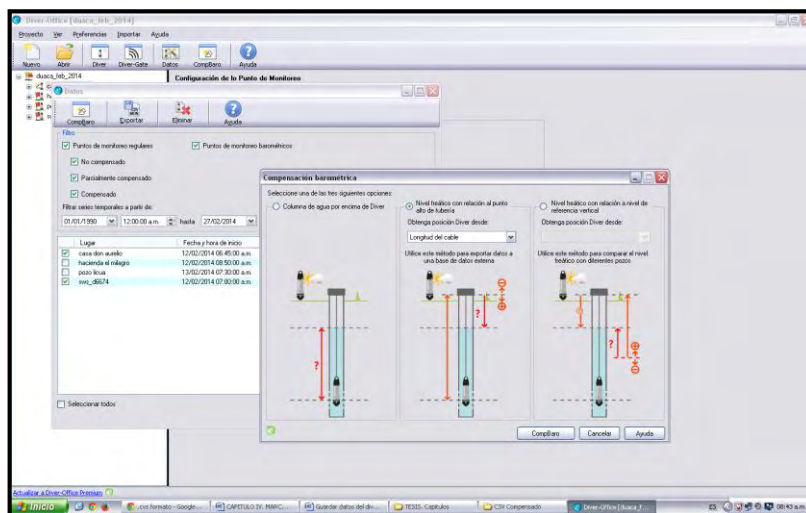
Diver-Office [duaca_feb_2014]

Proyecto Ver Preferencias Importar Ayuda

Nuevo Abrir Diver Diver-Gate Datos CompBaro Ayuda

duaca_feb_2014

Configuración de lo Punto de Monitoreo

Todos

CompBaro Exportar Eliminar Ayuda

Filtro

Puntos de monitoreo regulares

Puntos de monitoreo barométricos

No compensado

Parcialmente compensado

Compensado

Filtrar series temporales a partir de:

01/01/1990 12:00:00 a.m. hasta 27/02/2014

| Lugar | Fecha y hora de inicio |
|---|---|
| casa don aurelio | 12/02/2014 06:45:00 a.m. |
| hacienda el milagro | 12/02/2014 08:50:00 a.m. |
| pozo licua | 13/02/2014 07:30:00 a.m. |
| swc_d6674 | 12/02/2014 07:00:00 a.m. |

Seleccionar todos

Compensación barométrica

Seleccione una de las tres siguientes opciones:

Columna de agua por encima de Diver

Nivel freático con relación al punto alto de tubería

Obtenga posición Diver desde:

Longitud del cable

Utilice este método para exportar datos a una base de datos externa

Nivel freático con relación a nivel de referencia vertical

Obtenga posición Diver desde:

Utilice este método para comparar el nivel freático con diferentes pozos

CompBaro Cancelar Ayuda

Actualizar a Diver-Office Premium

Inicio

.csv formato - Google...

CAPITULO IV. MARC...

Guardar datos del div...

TESIS. Capitulos

CSV Compensado

Diver-Office [duaca_f...

08:43 a.m.